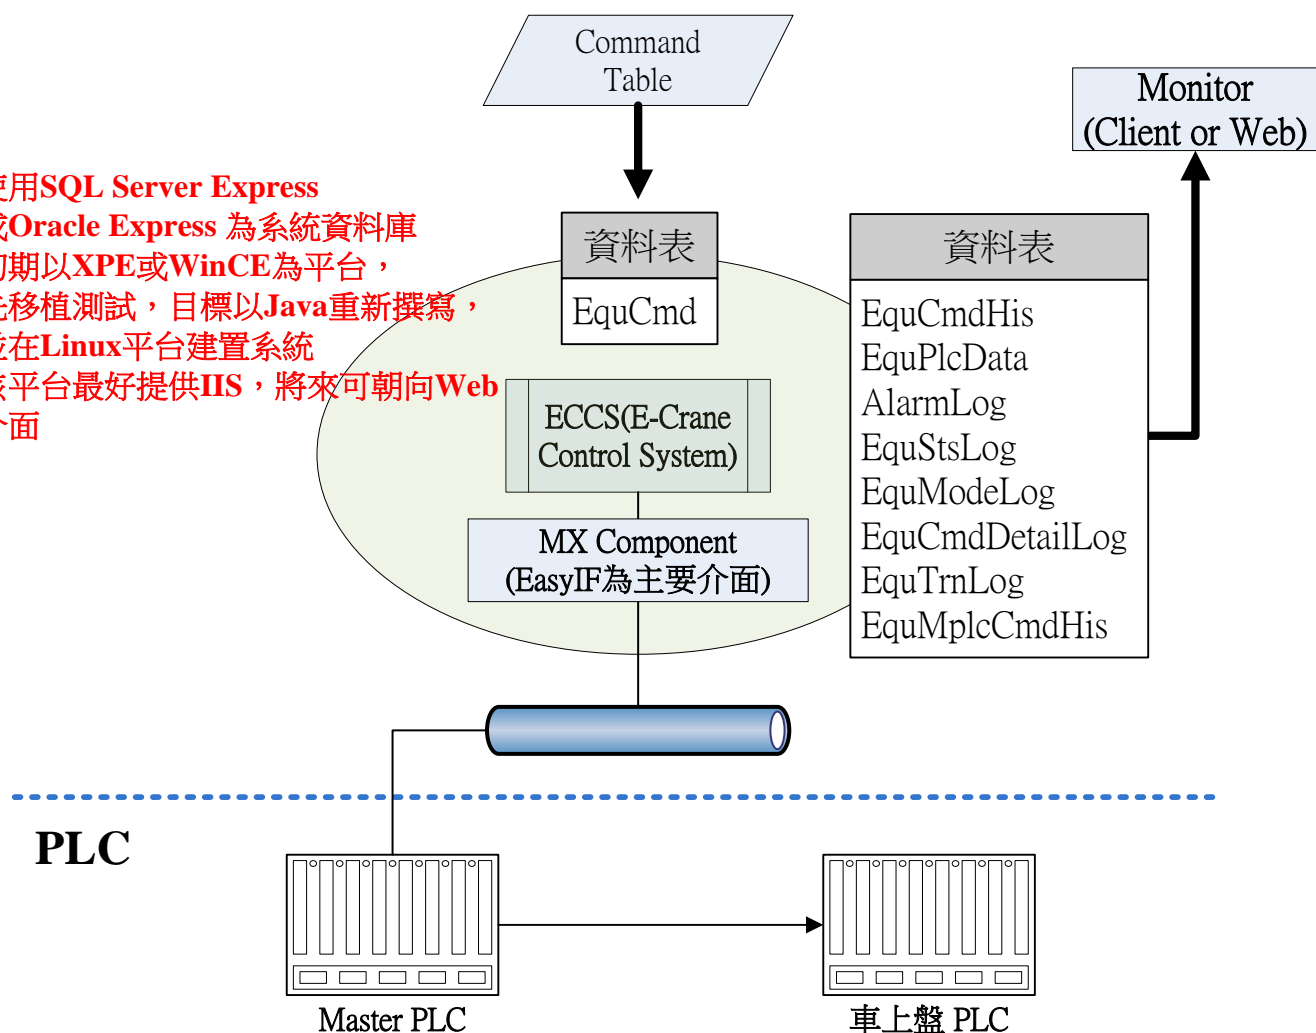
Command Table

Monitor (Client or Web)

吏用SQL Server Express
戓Oracle Express 為系統資料庫
初期以XPE或WinCE為平台，
先移植測試，目標以Java重新撰寫，
並在Linux平台建置系統
該平台最好提供IIS，將來可朝向Web
介面

資料表

EquCmd

資料表

EquCmdHis
EquPlcData
AlarmLog
EquStsLog
EquModeLog
EquCmdDetailLog
EquTrnLog
EquMplcCmdHis

ECCS(E-Crane Control System)

MX Component (EasyIF為主要介面)

PLC

Master PLC

車上盤 PLC